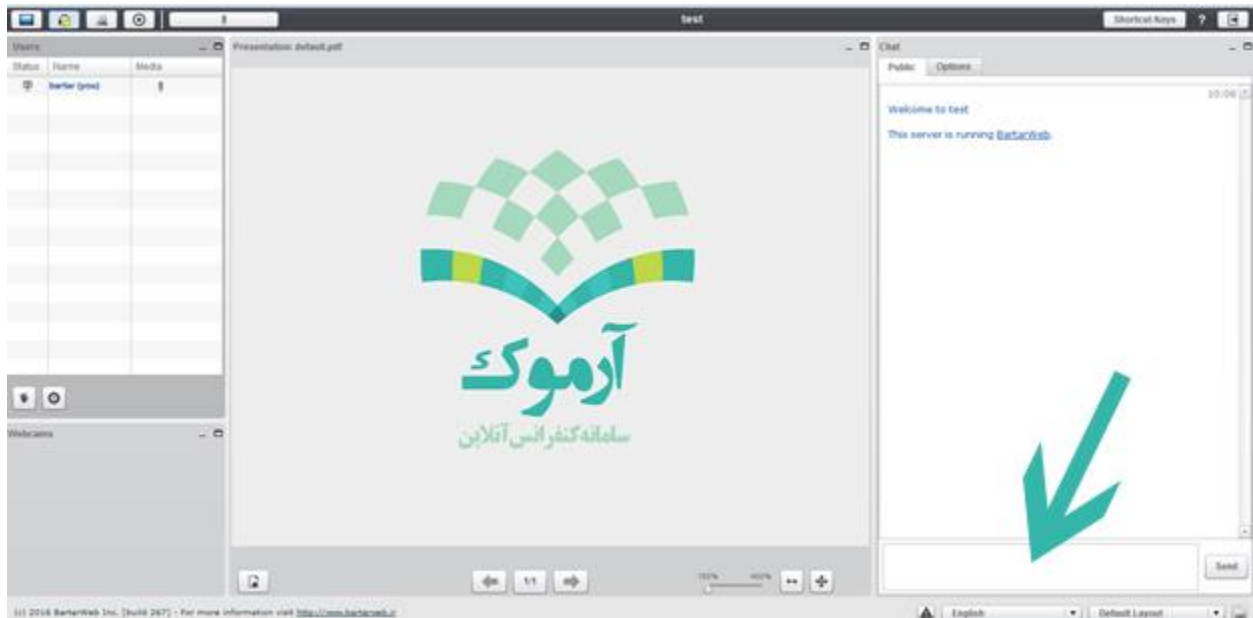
test

Shortcut Keys ?

Users

Status Name Media

barter (you)

Webcams

Presentation: default.pdf

آرموک

سامانه کنفرانس آنلاین

1/1

100% 400%

Chat

Public Options

10:06

Welcome to test

This server is running BartarWeb.

Send

(c) 2016 BartarWeb Inc. [build 267] - For more information visit http://www.bartarweb.ir

English

Default Layout